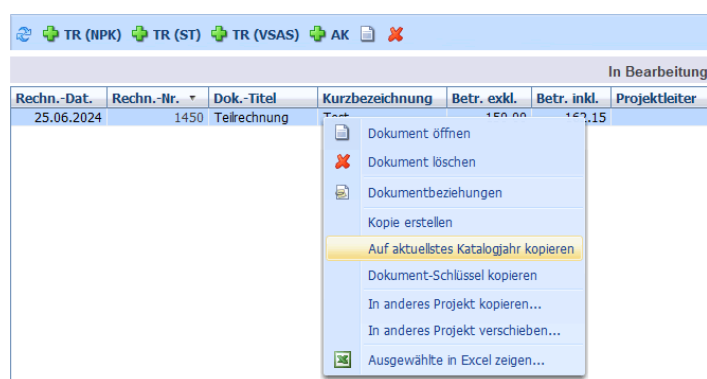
TR (NPK) TR (ST) TR (VSAS) AK

In Bearbeitung

| Rechn.-Dat. | Rechn.-Nr. | Dok.-Titel | Kurzbezeichnung | Betr. exkl. | Betr. inkl. | Projektleiter |
|---|---|---|---|---|---|---|
| 25.06.2024 | 1450 | Teilrechnung | Test | 150.00 | 162.15 | |

Dokument öffnen
Dokument löschen
Dokumentbeziehungen
Kopie erstellen
Auf aktuellstes Katalogjahr kopieren
Dokument-Schlüssel kopieren
In anderes Projekt kopieren...
In anderes Projekt verschieben...
Ausgewählte in Excel zeigen...